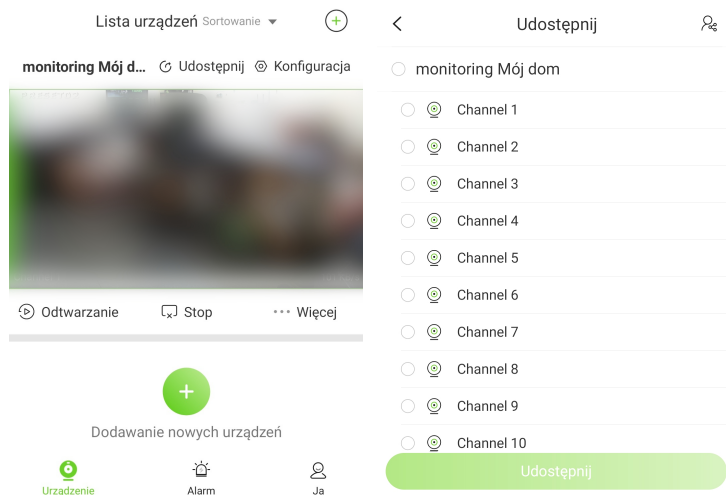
Lista urządzeń Sortowanie

monitoring Mój d... Udostępnij Konfiguracja

Odtwarzanie Stop ··· Więcej

Dodawanie nowych urządzeń

Urządzenie Alarm Ja

Udostępnij

monitoring Mój dom

Channel 1

Channel 2

Channel 3

Channel 4

Channel 5

Channel 6

Channel 7

Channel 8

Channel 9

Channel 10

Udostępnij